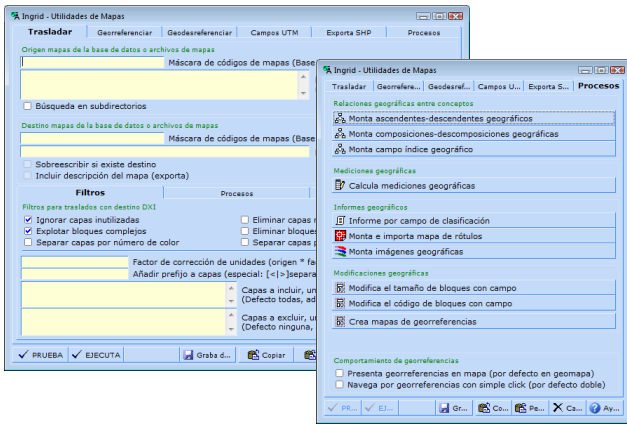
Ingrid - Utilidades de Mapas

Trasladar | Georreferenciar | Geodesreferenciar | Campos UTM | Exporta SHP | Procesos

Origen mapas de la base de datos o archivos de mapas

Máscara de códigos de mapas (Base

Búsqueda en subdirectorios

Destino mapas de la base de datos o archivos de mapas

Máscara de códigos de mapas (Base

Sobreescribir si existe destino

Incluir descripción del mapa (exporta)

Filtros | Procesos

Filtros para traslados con destino DXI

Ignorar capas inutilizadas

Explotar bloques complejos

Separar capas por número de color

Eliminar capas

Eliminar bloque

Separar capas p

Factor de corrección de unidades (origen * fa

Añadir prefijo a capas (especial: [<|>]separa

Capas a incluir, u (Defecto todas, ad

Capas a excluir, u (Defecto ninguna,

PRUEBA | EJECUTA | Graba d... | Copiar

Ingrid - Utilidades de Mapas

Trasladar | Georrefere... | Geodesref... | Campos U... | Exporta S... | Procesos

Relaciones geográficas entre conceptos

Monta ascendentes-descendentes geográficos

Monta composiciones-descomposiciones geográficas

Monta campo índice geográfico

Mediciones geográficas

Calcula mediciones geográficas

Informes geográficos

Informe por campo de clasificación

Monta e importa mapa de rótulos

Monta imágenes geográficas

Modificaciones geográficas

Modifica el tamaño de bloques con campo

Modifica el código de bloques con campo

Crea mapas de georreferencias

Comportamiento de georreferencias

Presenta georreferencias en mapa (por defecto en geomapa)

Navega por georreferencias con simple click (por defecto doble)

PR... | EJ... | Gr... | Co... | Pe... | Ca... | Ay...